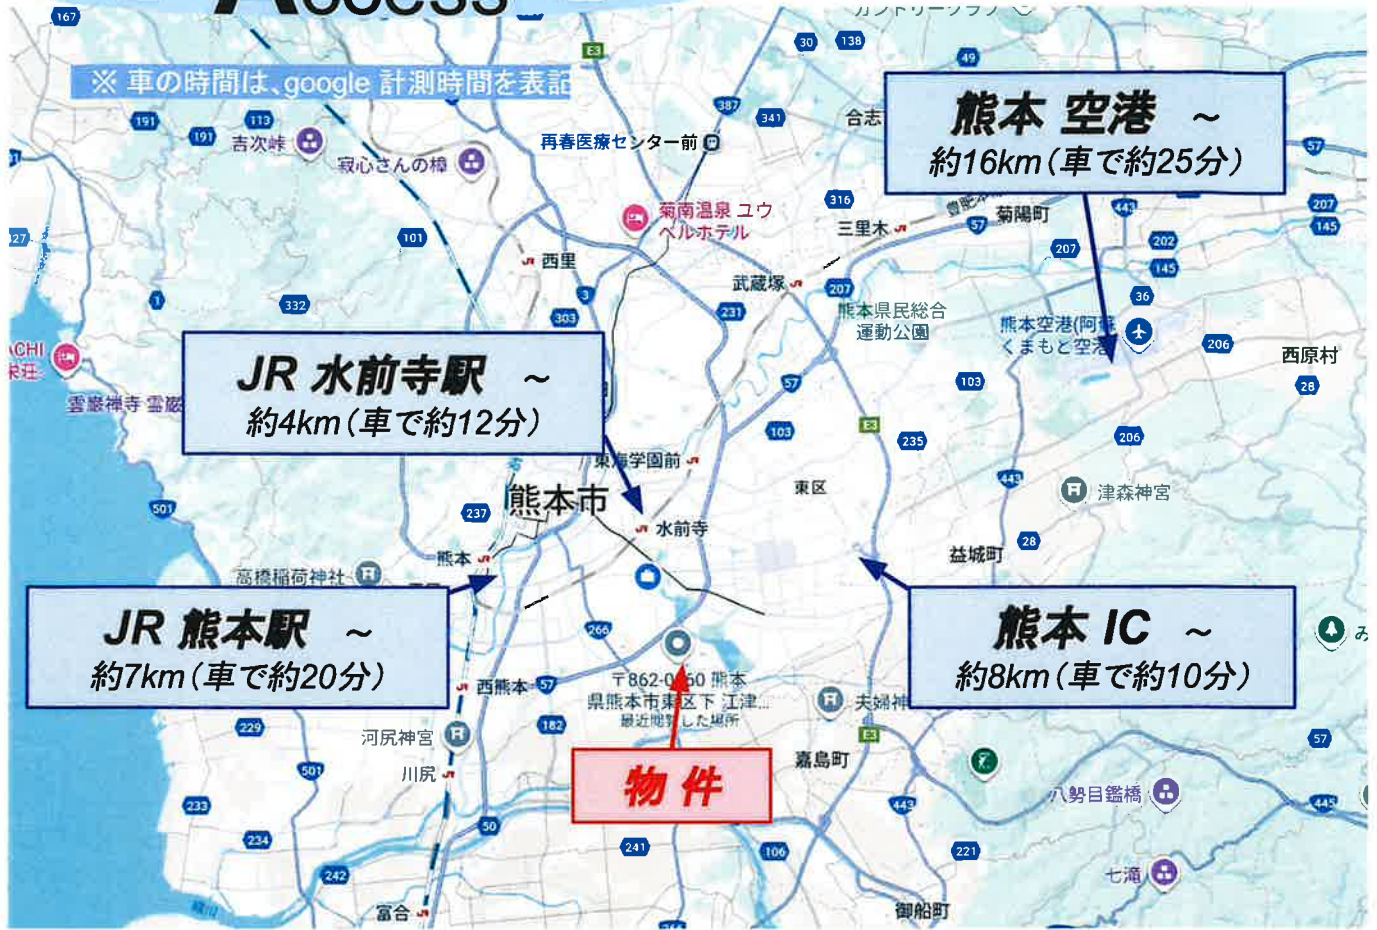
※ 車の時間は、google 計測時間を表記

熊本 空港 ～
約16km(車で約25分)

JR 水前寺駅 ～
約4km(車で約12分)

JR 熊本駅 ～
約7km(車で約20分)

熊本 IC ～
約8km(車で約10分)

物 件

167
191
191
113
E3
30
138
49
387
341
吉次峠
寂心さんの樟
再春医療センター前
合志
57
316
菊南温泉 ユウベルホテル
三里木
菊陽町
443
207
101
27
西里
武蔵塚
207
202
145
36
145
1
332
303
3
231
熊本県民総合運動公園
熊本空港(阿蘇くまもと空港)
206
西原村
28
103
57
雲巌禅寺 雲巌
103
E3
235
206
東海学園前
東区
443
津森神宮
501
237
熊本市
水前寺
28
益城町
熊本
高橋稲荷神社
266
〒862-0950 熊本県熊本市東区下江津... 最近閲覧した場所
西熊本
57
夫婦神
229
182
E3
河尻神宮
嘉島町
57
501
川尻
233
八勢目鑑橋
443
445
234
50
241
106
221
242
七滝
富合
御船町